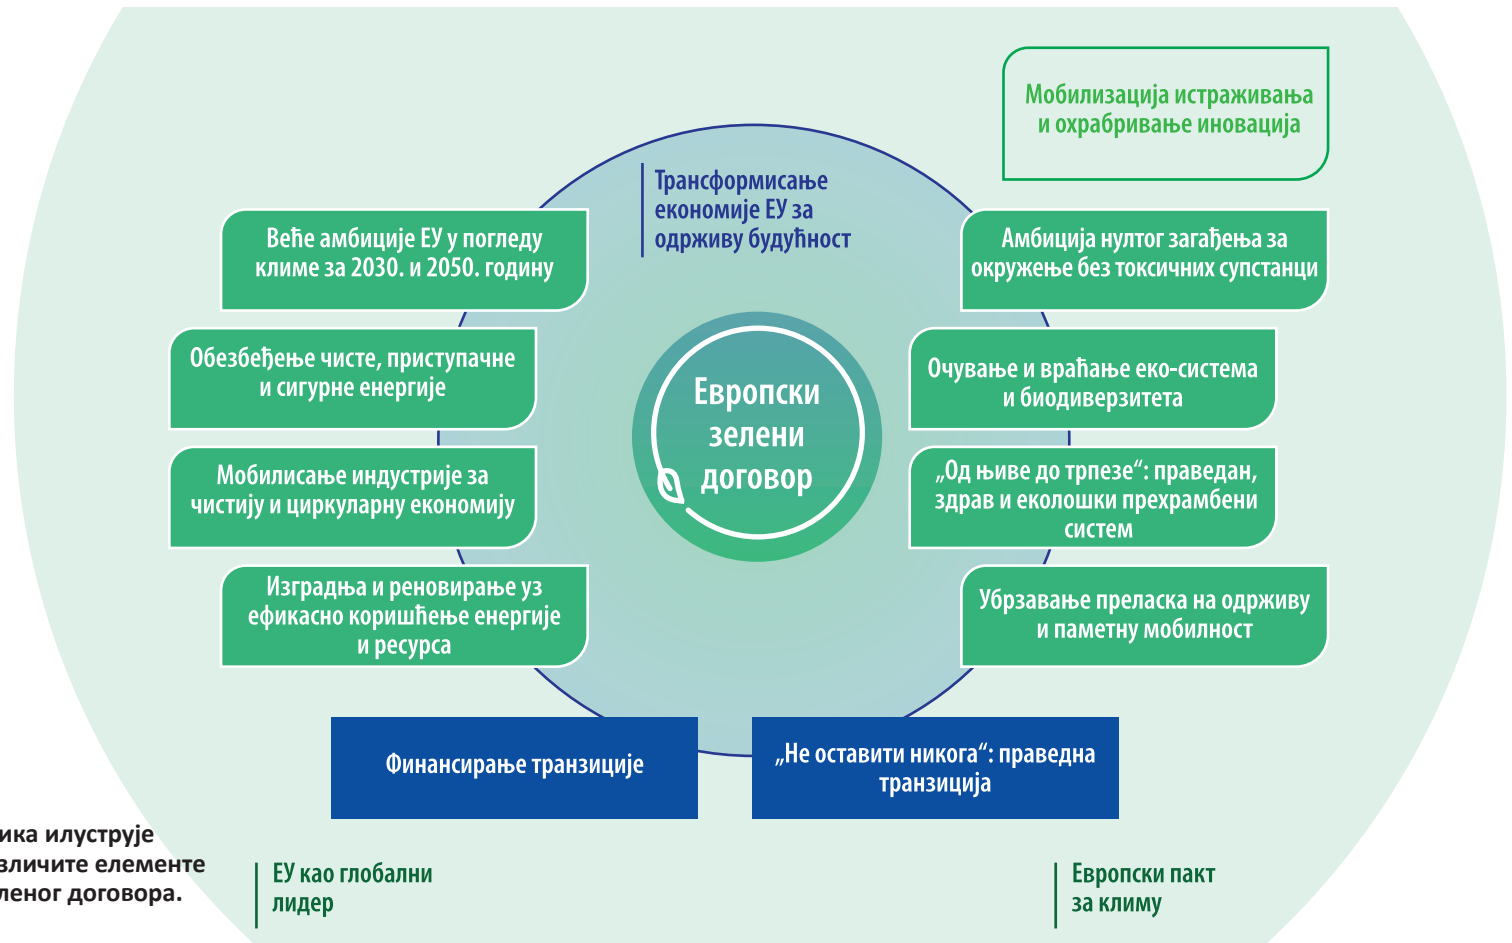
Мобилизација истраживања и охрабривање иновација

Трансформисање економије ЕУ за одрживу будућност

Веће амбиције ЕУ у погледу климе за 2030. и 2050. годину

Амбиција нултог загађења за окружење без токсичних супстанци

Обезбеђење чисте, приступачне и сигурне енергије

Европски зелени договор

Очување и враћање еко-система и биодиверзитета

Мобилисање индустрије за чистију и циркуларну економију

„Од њиве до трпезе“: праведан, здрав и еколошки прехрамбени систем

Изградња и реновирање уз ефикасно коришћење енергије и ресурса

Убрзавање преласка на одрживу и паметну мобилност

Финансирање транзиције

„Не оставити никога“: праведна транзиција

ика илуструје зличите елементе леног договора.

ЕУ као глобални лидер

Европски пакт за климу